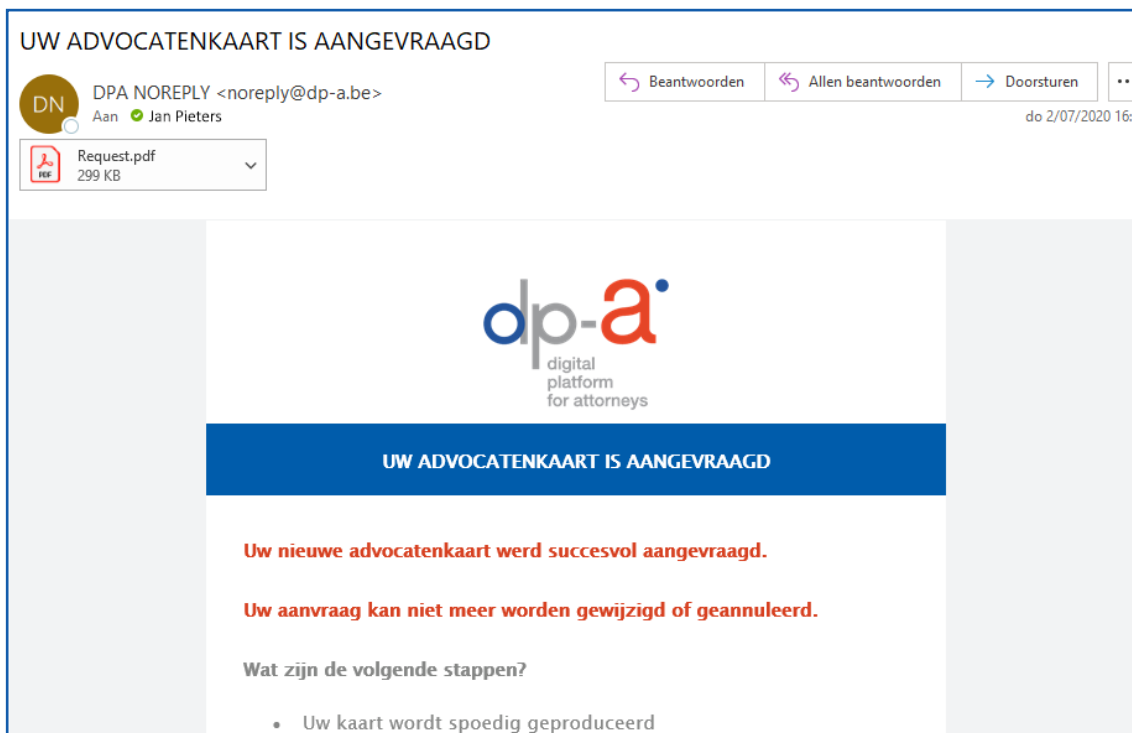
UW ADVOCATENKAART IS AANGEVRAAGD

DN

DPA NOREPLY <noreply@dp-a.be>

Aan Jan Pieters

Beantwoorden | Allen beantwoorden | Doorsturen | ...

do 2/07/2020 16:

PDF Request.pdf
299 KB

dp-a
digital platform for attorneys

UW ADVOCATENKAART IS AANGEVRAAGD

Uw nieuwe advocatenkaart werd succesvol aangevraagd.

Uw aanvraag kan niet meer worden gewijzigd of geannuleerd.

Wat zijn de volgende stappen?

- Uw kaart wordt spoedig geproduceerd